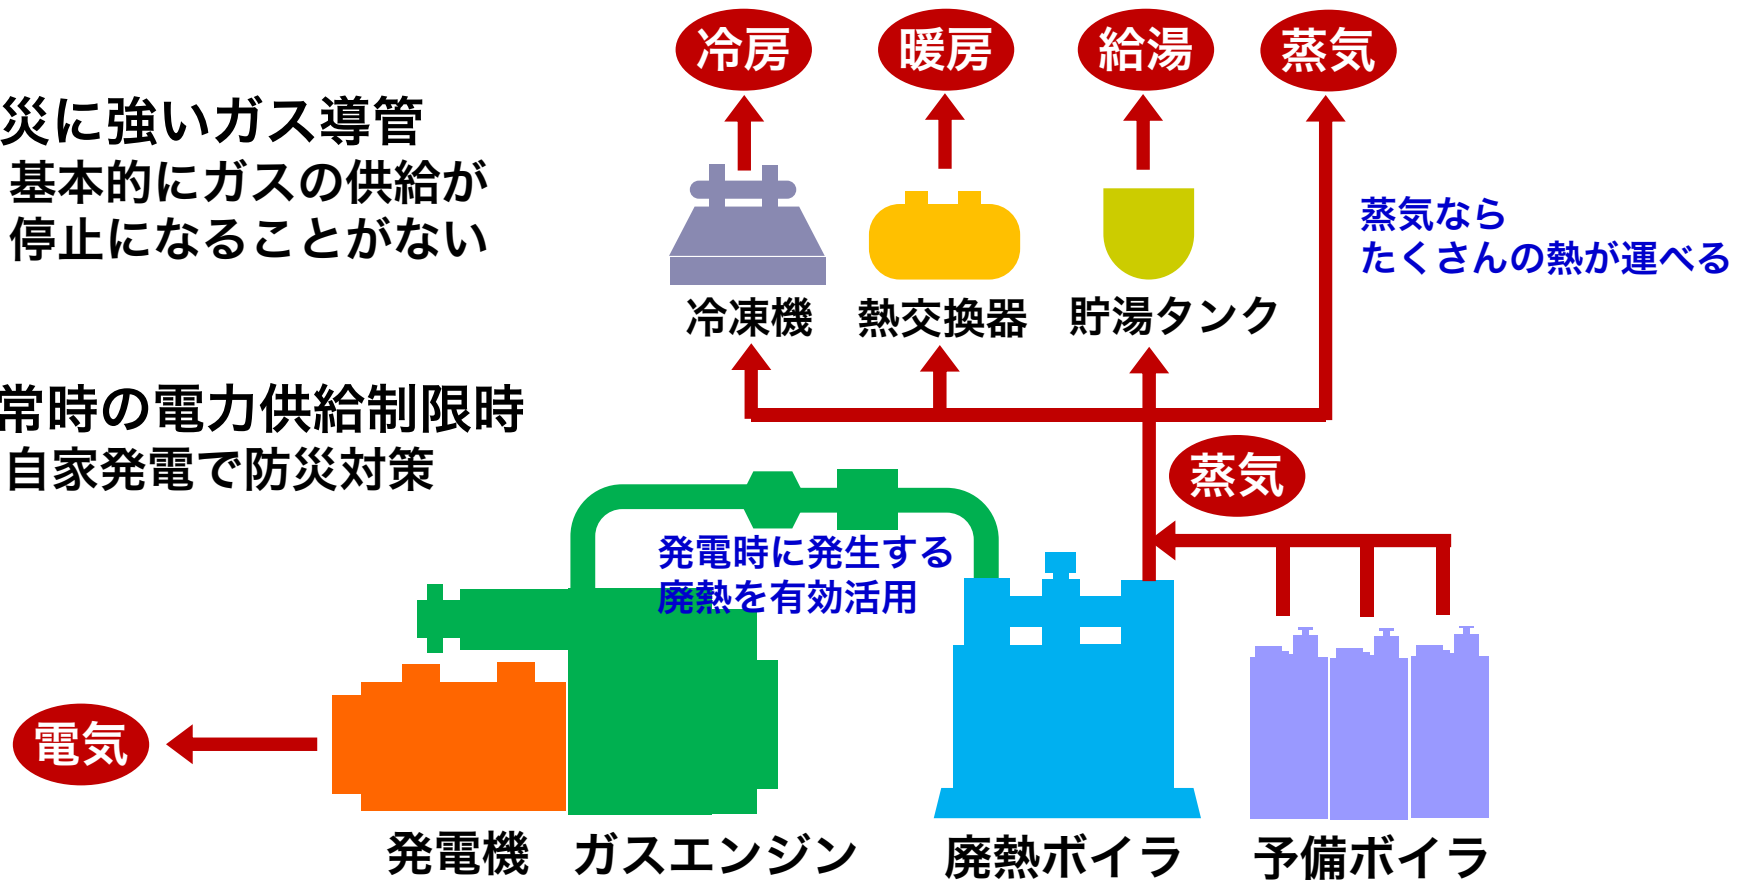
災に強いガス導管
基本的にガスの供給が
停止になることがない

常時の電力供給制限時
自家発電で防災対策

冷房
暖房
給湯
蒸気

冷凍機
熱交換器
貯湯タンク

蒸気なら
たくさんの熱が運べる

蒸気

発電時に発生する
廃熱を有効活用

電気

発電機
ガスエンジン
廃熱ボイラ
予備ボイラ